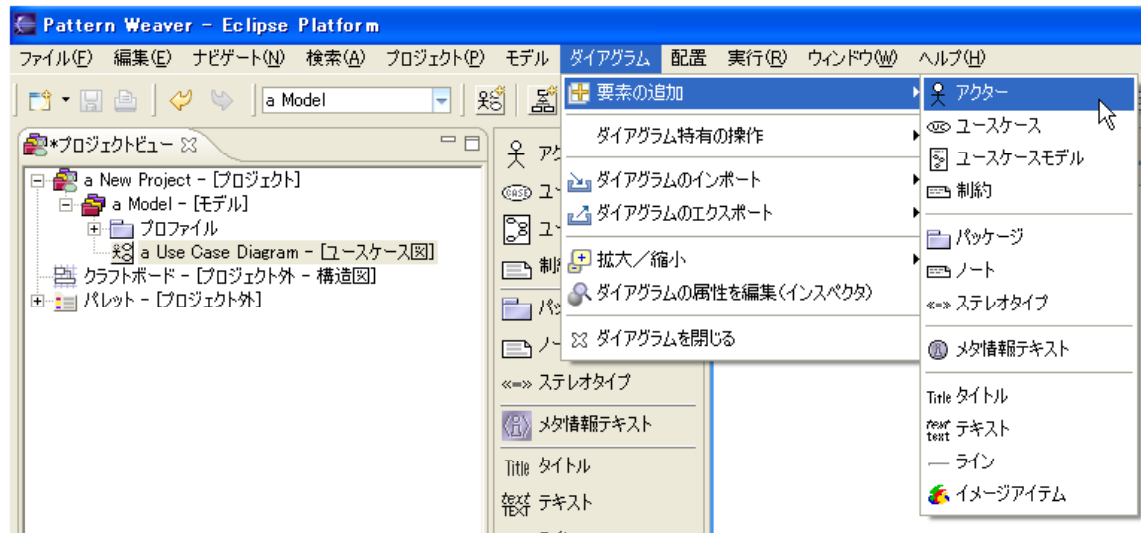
Pattern Weaver - Eclipse Platform

ファイル(F) 編集(E) ナビゲート(N) 検索(A) プロジェクト(P) モデル ダイアグラム 配置 実行(R) ウィンドウ(W) ヘルプ(H)

a Model

*プロジェクトビュー

a New Project - [プロジェクト]
a Model - [モデル]
プロファイル
a Use Case Diagram - [ユースケース図]
クラフトボード - [プロジェクト外 - 構造図]
パレット - [プロジェクト外]

アク
ユ
ユ
制
パッ
ノ
«=» ステレオタイプ
メタ情報テキスト
Title タイトル
text テキスト

要素の追加
ダイアグラム特有の操作
ダイアグラムのインポート
ダイアグラムのエクスポート
拡大／縮小
ダイアグラムの属性を編集(インスペクタ)
ダイアグラムを閉じる

アクター
ユースケース
ユースケースモデル
制約
パッケージ
ノート
«=» ステレオタイプ
メタ情報テキスト
Title タイトル
text テキスト
ライン
イメージアイテム